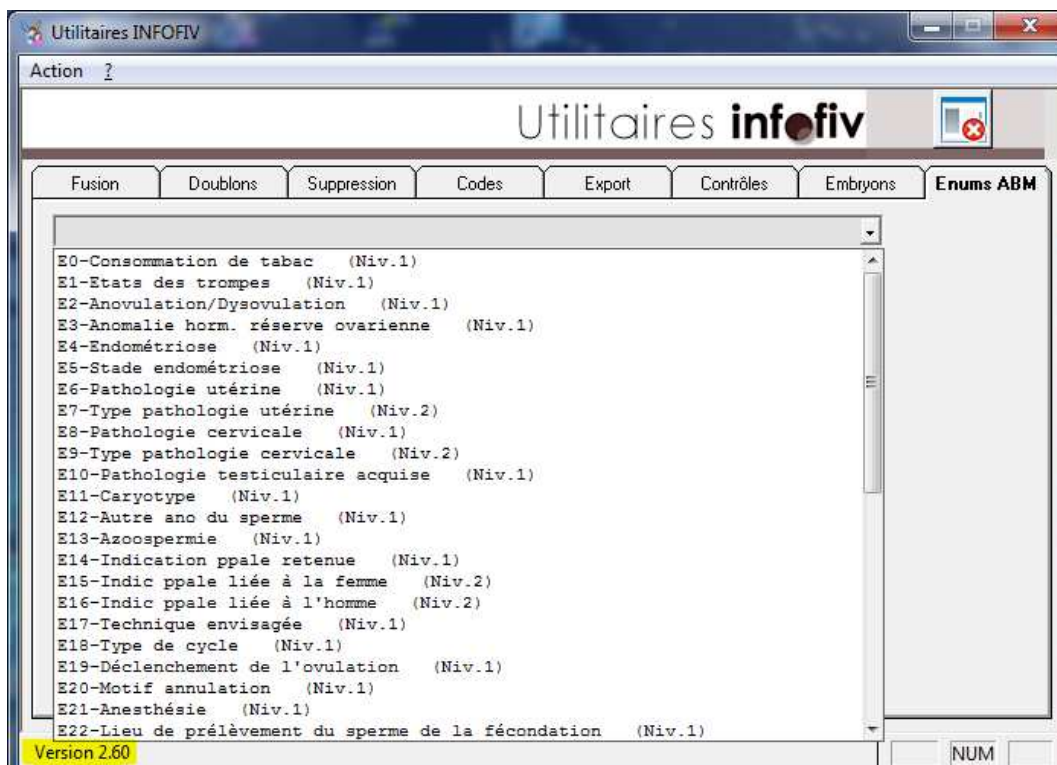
Utilitaires INFOFIV

Action ?

Utilitaires infofiv

Fusion | Doublons | Suppression | Codes | Export | Contrôles | Embryons | Enums ABM

E0-Consommation de tabac (Niv.1)
E1-Etats des trompes (Niv.1)
E2-Anovulation/Dysovulation (Niv.1)
E3-Anomalie horm. réserve ovarienne (Niv.1)
E4-Endométriose (Niv.1)
E5-Stade endométriose (Niv.1)
E6-Pathologie utérine (Niv.1)
E7-Type pathologie utérine (Niv.2)
E8-Pathologie cervicale (Niv.1)
E9-Type pathologie cervicale (Niv.2)
E10-Pathologie testiculaire acquise (Niv.1)
E11-Caryotype (Niv.1)
E12-Autre ano du sperme (Niv.1)
E13-Azoospermie (Niv.1)
E14-Indication ppale retenue (Niv.1)
E15-Indic ppale liée à la femme (Niv.2)
E16-Indic ppale liée à l'homme (Niv.2)
E17-Technique envisagée (Niv.1)
E18-Type de cycle (Niv.1)
E19-Déclenchement de l'ovulation (Niv.1)
E20-Motif annulation (Niv.1)
E21-Anesthésie (Niv.1)
E22-Lieu de prélèvement du sperme de la fécondation (Niv.1)

Version 2.60

NUM